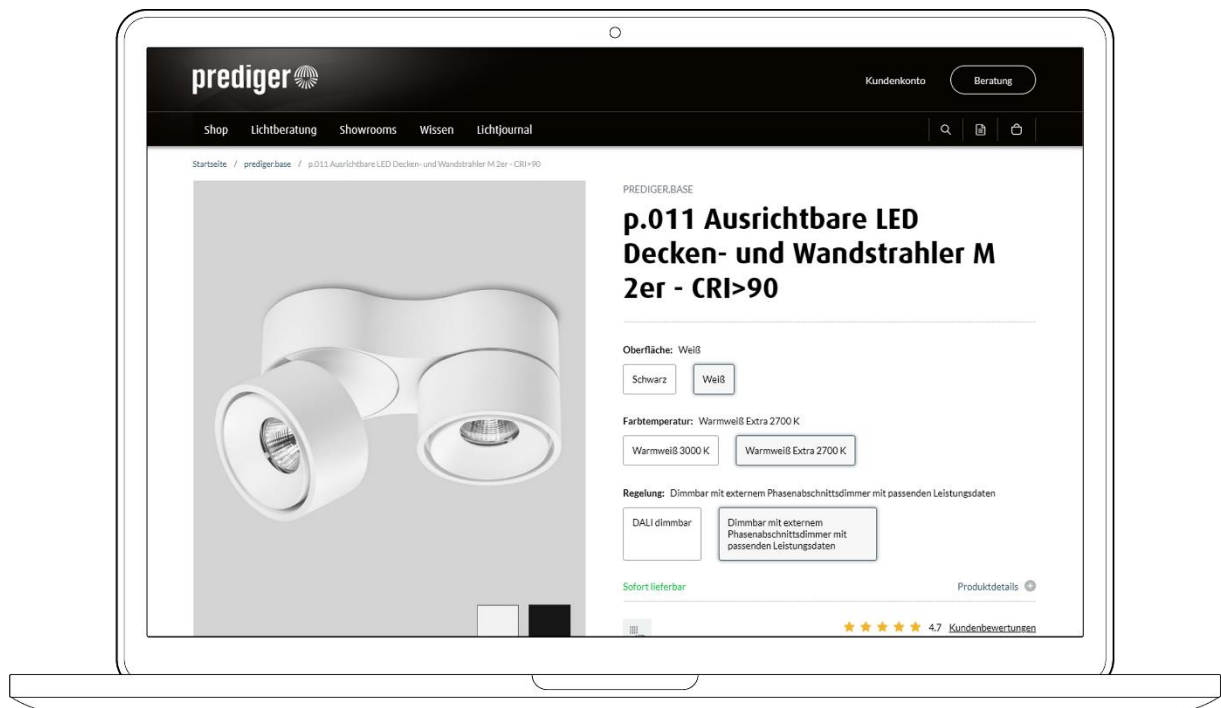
prediger

Kundenkonto

Beratung

Shop Lichtberatung Showrooms Wissen Lichtjournal

Startseite / prediger.base / p.011 Ausrichtbare LED Decken- und Wandstrahler M 2er - CRI>90

PREDIGER.BASE

p.011 Ausrichtbare LED Decken- und Wandstrahler M 2er - CRI>90

Oberfläche: Weiß

Schwarz

Weiß

Farbtemperatur: Warmweiß Extra 2700 K

Warmweiß 3000 K

Warmweiß Extra 2700 K

Regelung: Dimmbar mit externem Phasenabschnittsdimmer mit passenden Leistungsdaten

DALI dimmbar

Dimmbar mit externem Phasenabschnittsdimmer mit passenden Leistungsdaten

Sofort lieferbar

Produktdetails

4.7 Kundenbewertungen